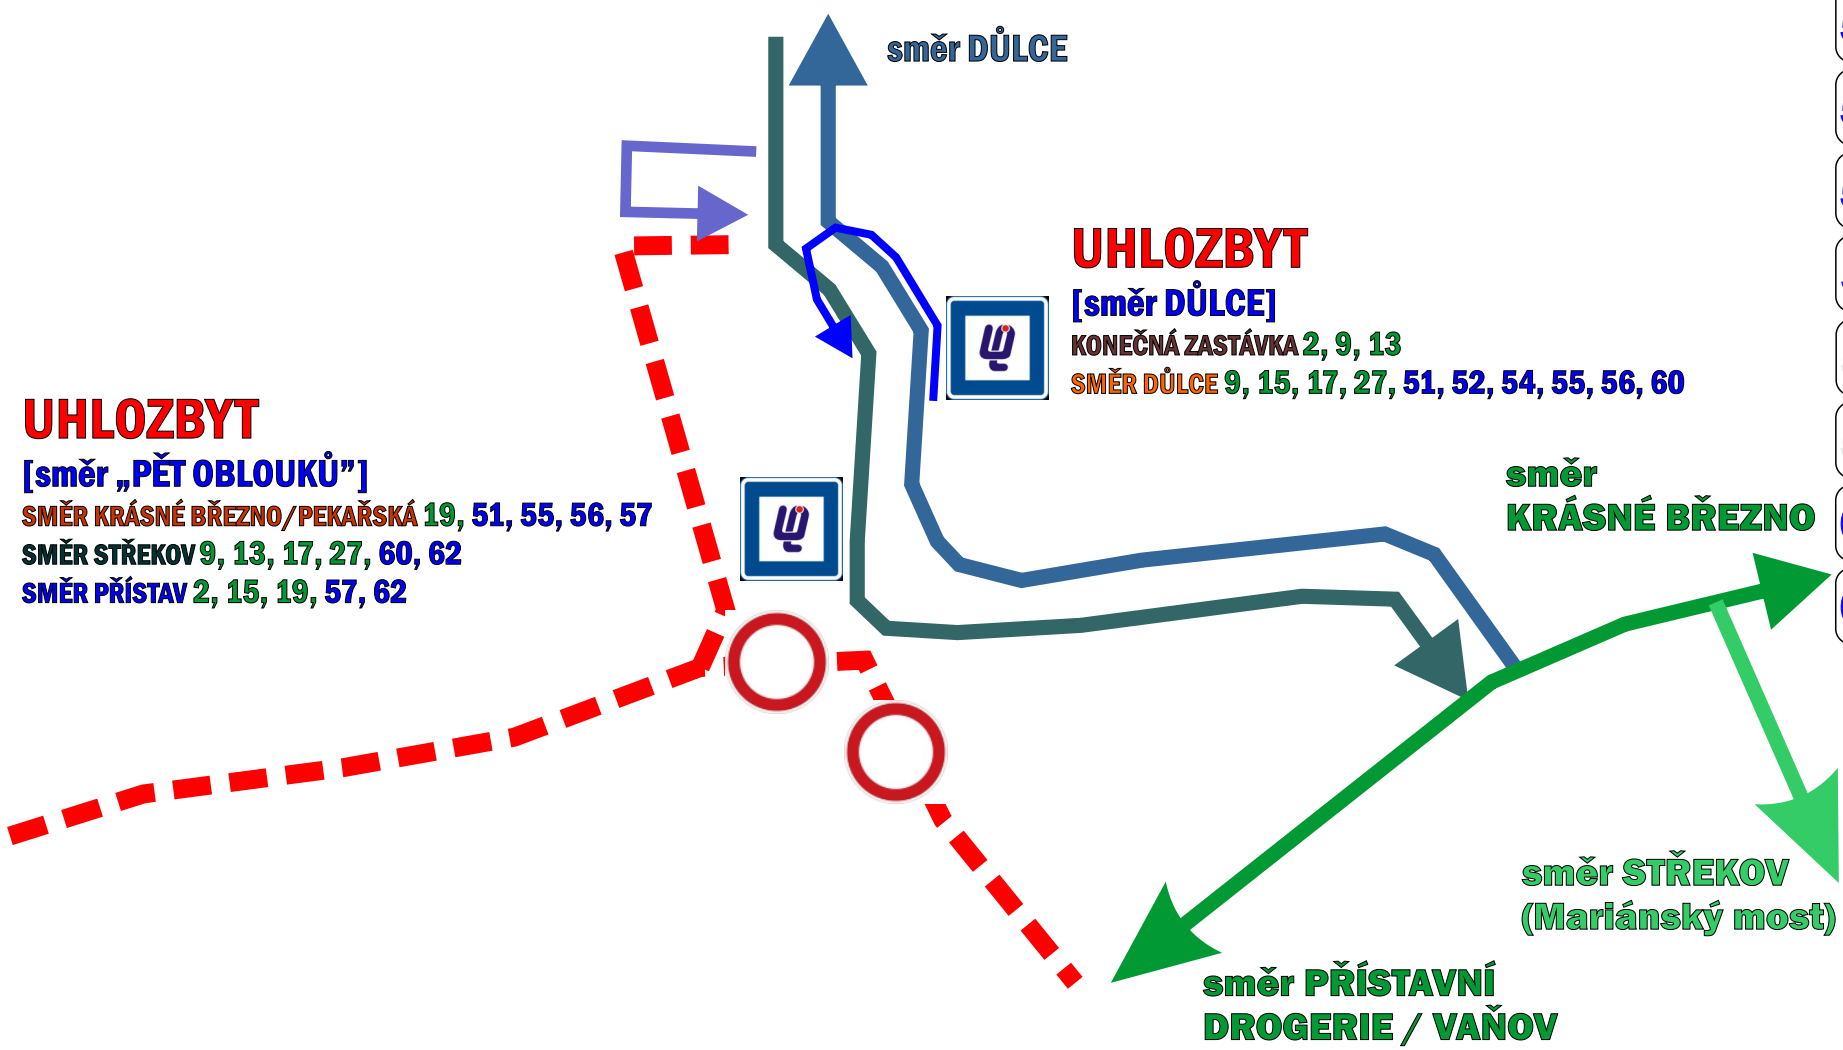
směr DŮLCE

UHLOZBYT
[směr DŮLCE]
KONEČNÁ ZASTÁVKA 2, 9, 13
SMĚR DŮLCE 9, 15, 17, 27, 51, 52, 54, 55, 56, 60

UHLOZBYT
[směr „PĚT OBLOUKŮ"]
SMĚR KRÁSNÉ BŘEZNO/PEKAŘSKÁ 19, 51, 55, 56, 57
SMĚR STŘEKOV 9, 13, 17, 27, 60, 62
SMĚR PŘÍSTAV 2, 15, 19, 57, 62

směr
KRÁSNÉ BŘEZNO

směr STŘEKOV
(Mariánský most)

směr PŘÍSTAVNÍ
DROGERIE / VAŇOV